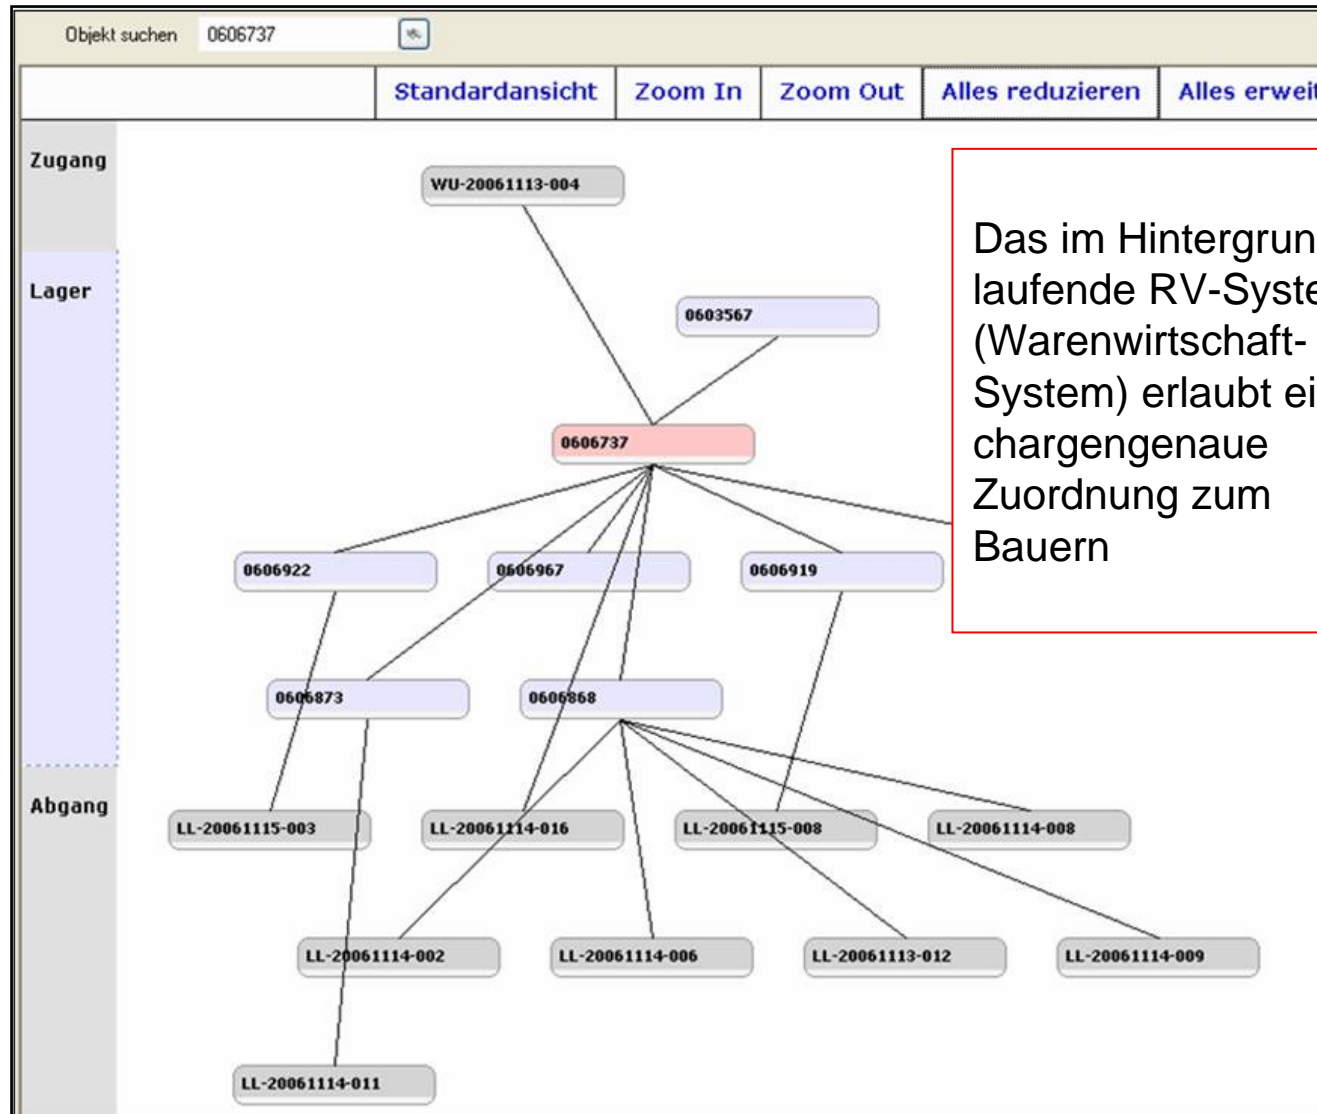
Objekt suchen 0606737

Standardansicht | Zoom In | Zoom Out | Alles reduzieren | Alles erwei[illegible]

Das im Hintergrun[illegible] laufende RV-Syst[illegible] (Warenwirtschaft-System) erlaubt ei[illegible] chargengenaue Zuordnung zum Bauern

Zugang

WU-20061113-004

Lager

0603567

0606737

0606922

0606967

0606919

0606873

0606868

Abgang

LL-20061115-003

LL-20061114-016

LL-20061115-008

LL-20061114-008

LL-20061114-002

LL-20061114-006

LL-20061113-012

LL-20061114-009

LL-20061114-011